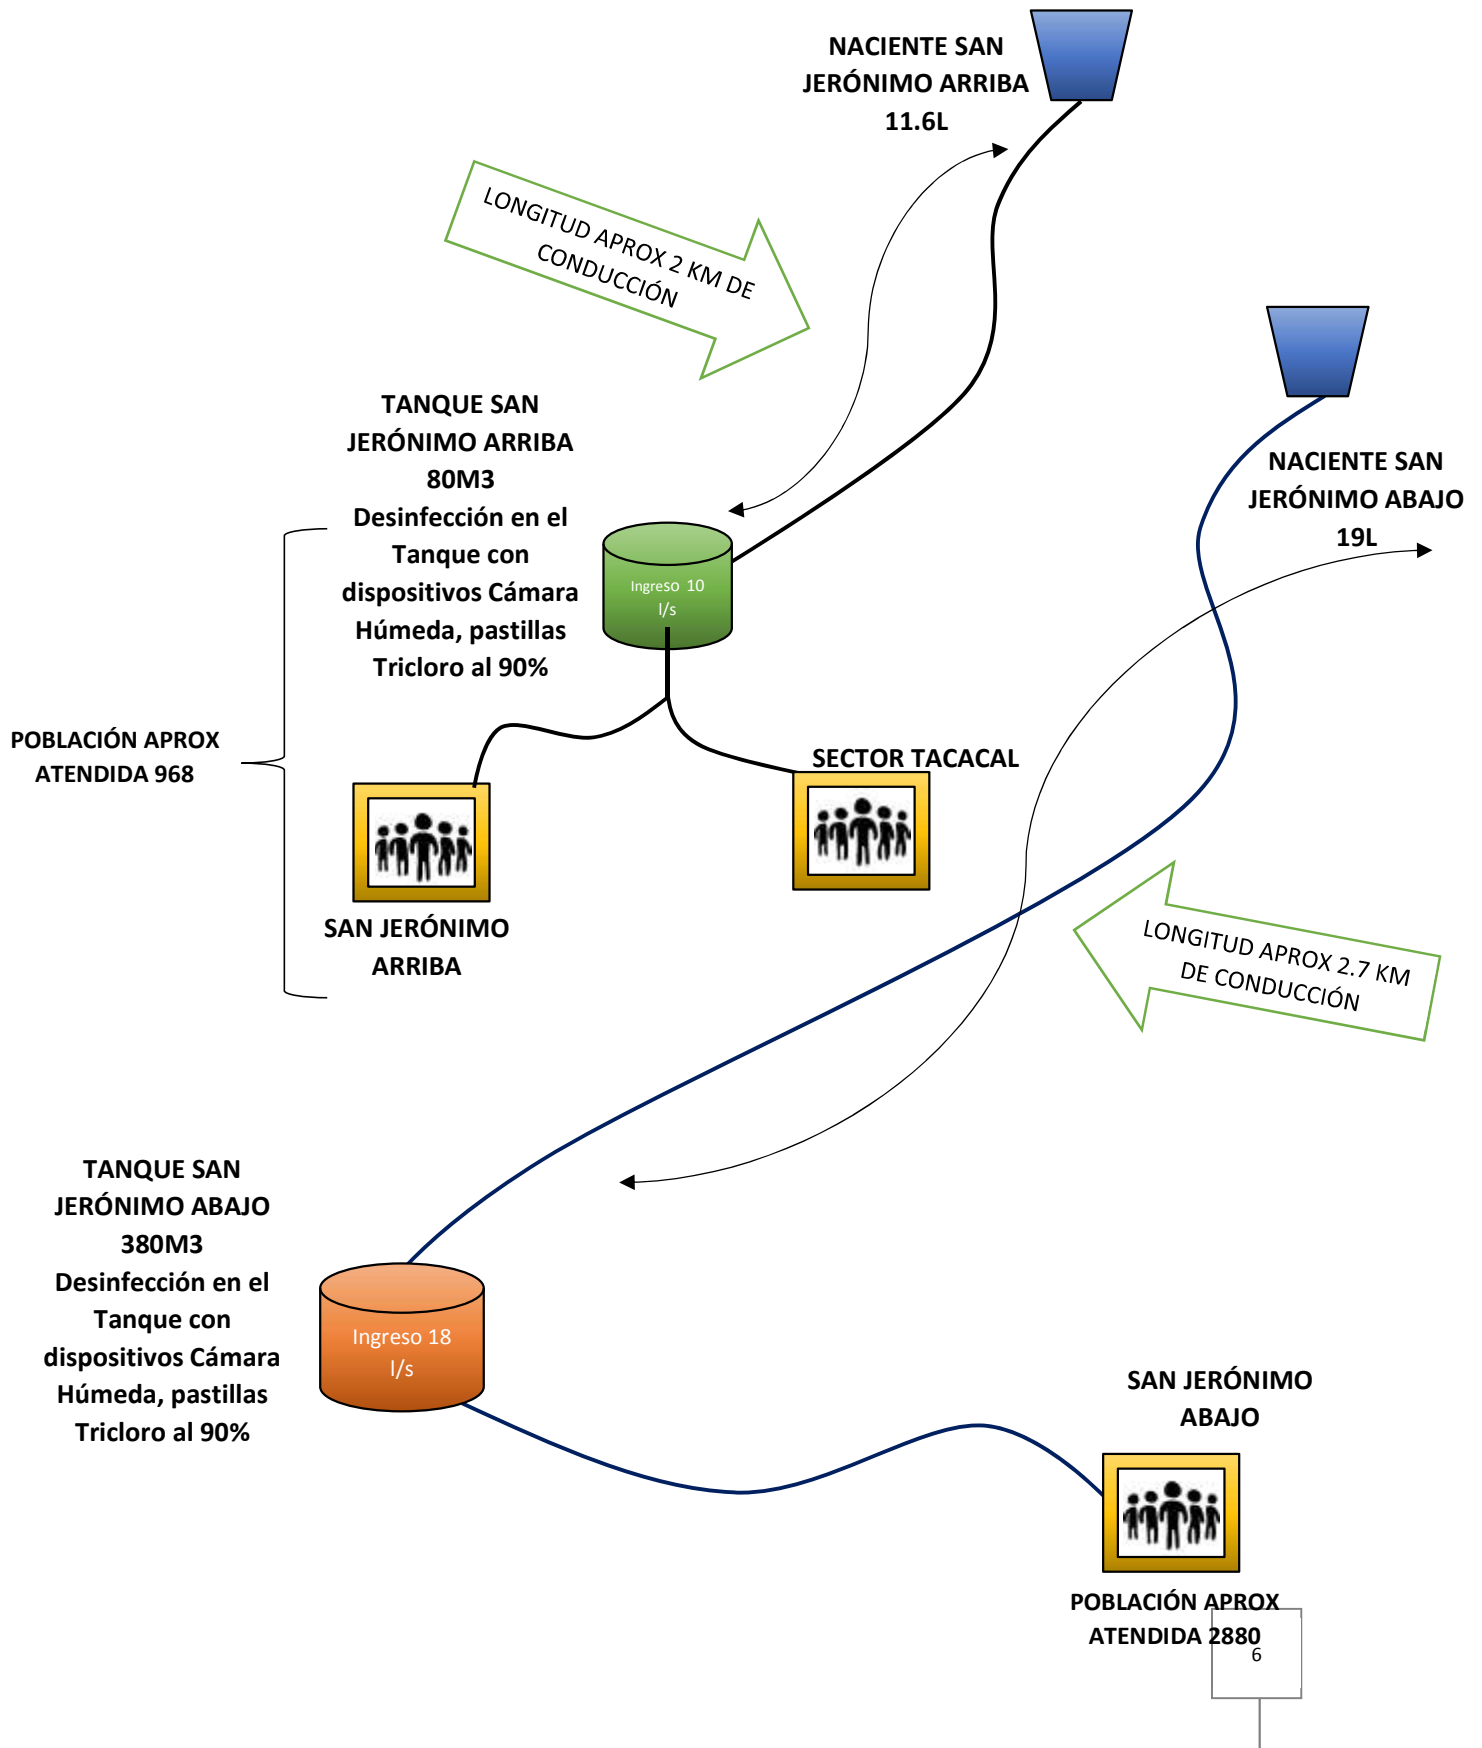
NACIENTE SAN JERÓNIMO ARRIBA 11.6L

LONGITUD APROX 2 KM DE CONDUCCIÓN

TANQUE SAN JERÓNIMO ARRIBA 80M3 Desinfección en el Tanque con dispositivos Cámara Húmeda, pastillas Tricloro al 90%

Ingreso 10 l/s

NACIENTE SAN JERÓNIMO ABAJO 19L

POBLACIÓN APROX ATENDIDA 968

SECTOR TACACAL

SAN JERÓNIMO ARRIBA

LONGITUD APROX 2.7 KM DE CONDUCCIÓN

TANQUE SAN JERÓNIMO ABAJO 380M3 Desinfección en el Tanque con dispositivos Cámara Húmeda, pastillas Tricloro al 90%

Ingreso 18 l/s

SAN JERÓNIMO ABAJO

POBLACIÓN APROX ATENDIDA 2880

6